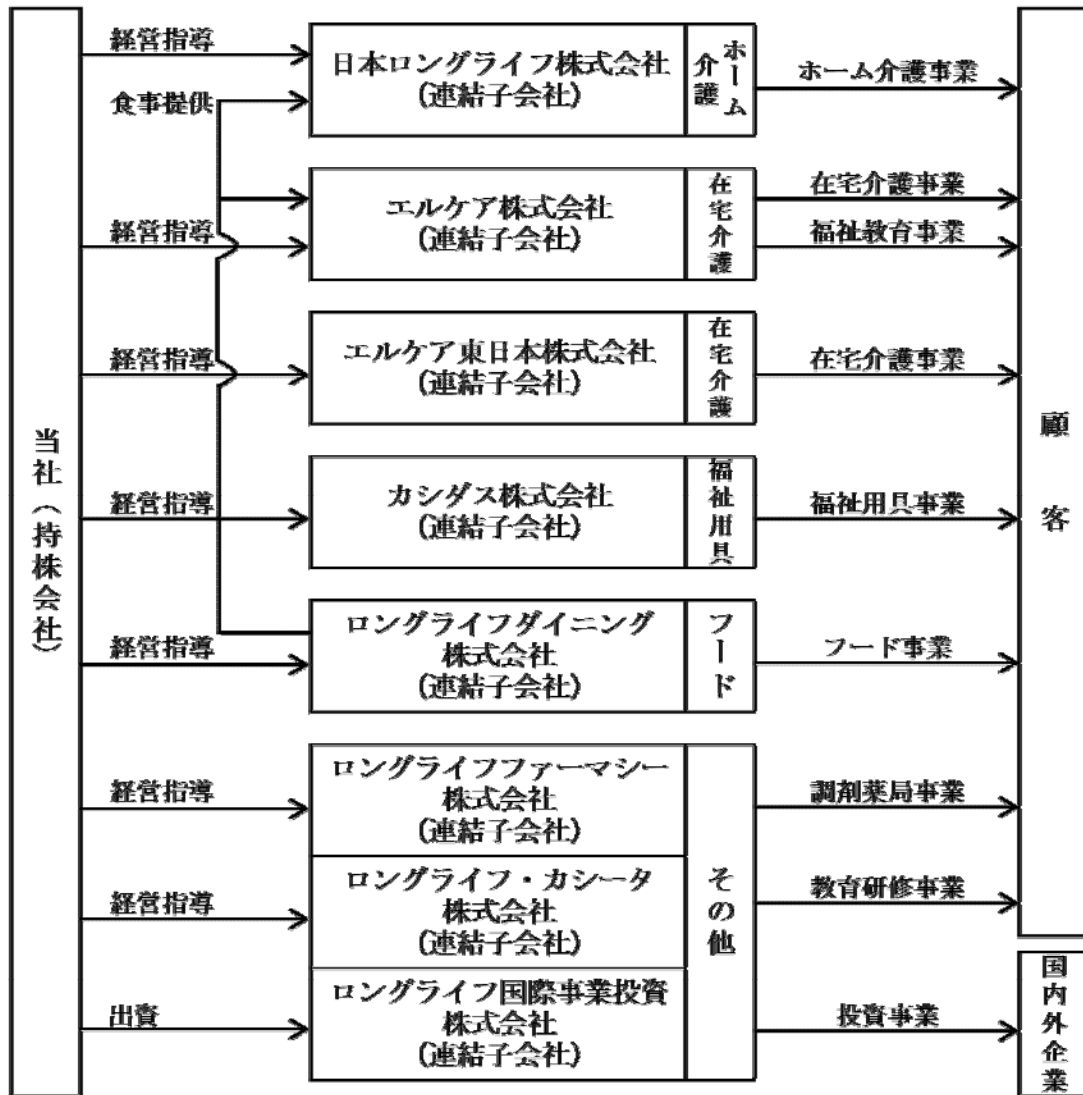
当社（持株会社）

経営指導
食事提供
日本ロングライフ株式会社
(連結子会社)
ホーム介護
ホーム介護事業

経営指導
エルケア株式会社
(連結子会社)
在宅介護
在宅介護事業
福祉教育事業

経営指導
エルケア東日本株式会社
(連結子会社)
在宅介護
在宅介護事業

経営指導
カシダス株式会社
(連結子会社)
福祉用具
福祉用具事業

経営指導
ロングライフダイニング株式会社
(連結子会社)
フード
フード事業

経営指導
ロングライフファーマシー株式会社
(連結子会社)
調剤薬局事業

経営指導
ロングライフ・カシータ株式会社
(連結子会社)
その他
教育研修事業

出資
ロングライフ国際事業投資株式会社
(連結子会社)
投資事業

顧客

国内外企業